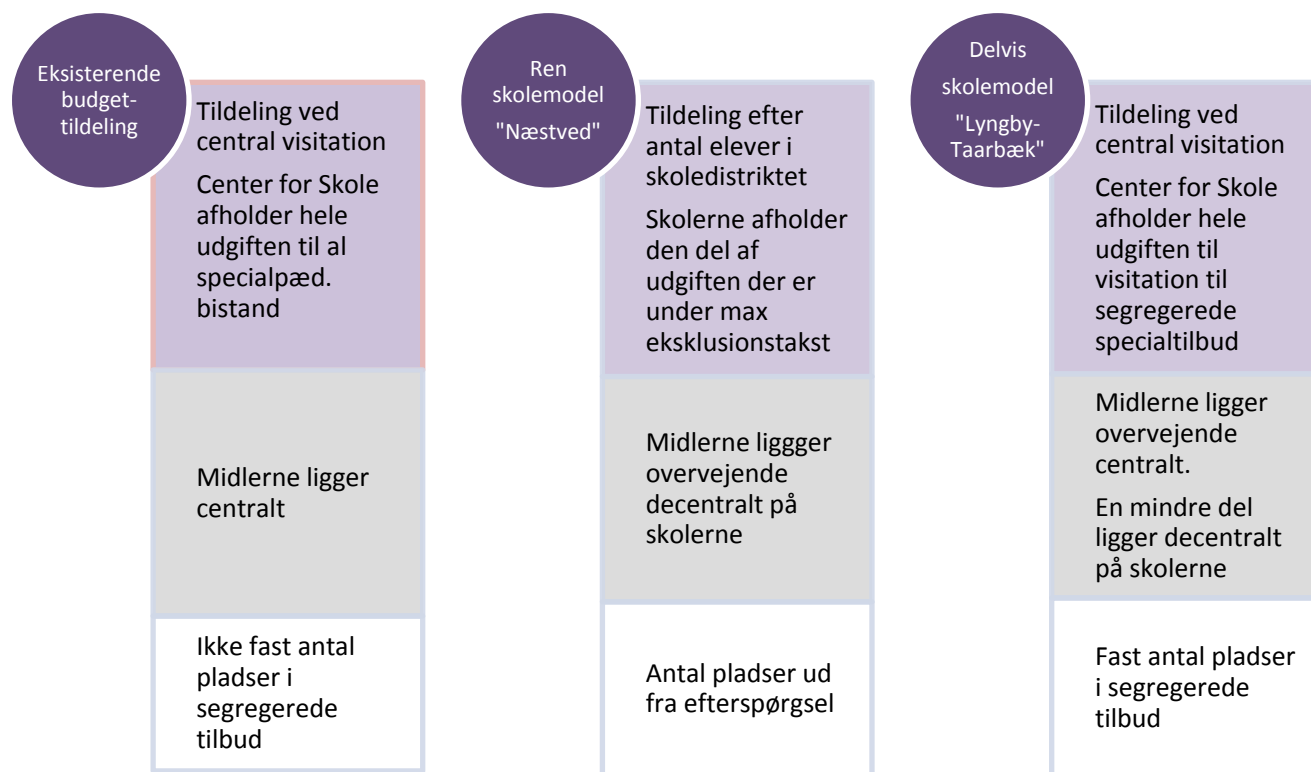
Eksisterende budgettildeling

Tildeling ved central visitation

Center for Skole afholder hele udgiften til al specialpæd. bistand

Midlerne ligger centralt

Ikke fast antal pladser i segregerede tilbud

Ren skolemodel "Næstved"

Tildeling efter antal elever i skoledistriktet

Skolerne afholder den del af udgiften der er under max eksklusionstakst

Midlerne liggger overvejende decentralt på skolerne

Antal pladser ud fra efterspørgsel

Delvis skolemodel "Lyngby-Taarbæk"

Tildeling ved central visitation

Center for Skole afholder hele udgiften til visitation til segregerede specialtilbud

Midlerne ligger overvejende centralt.

En mindre del ligger decentralt på skolerne

Fast antal pladser i segregerede tilbud